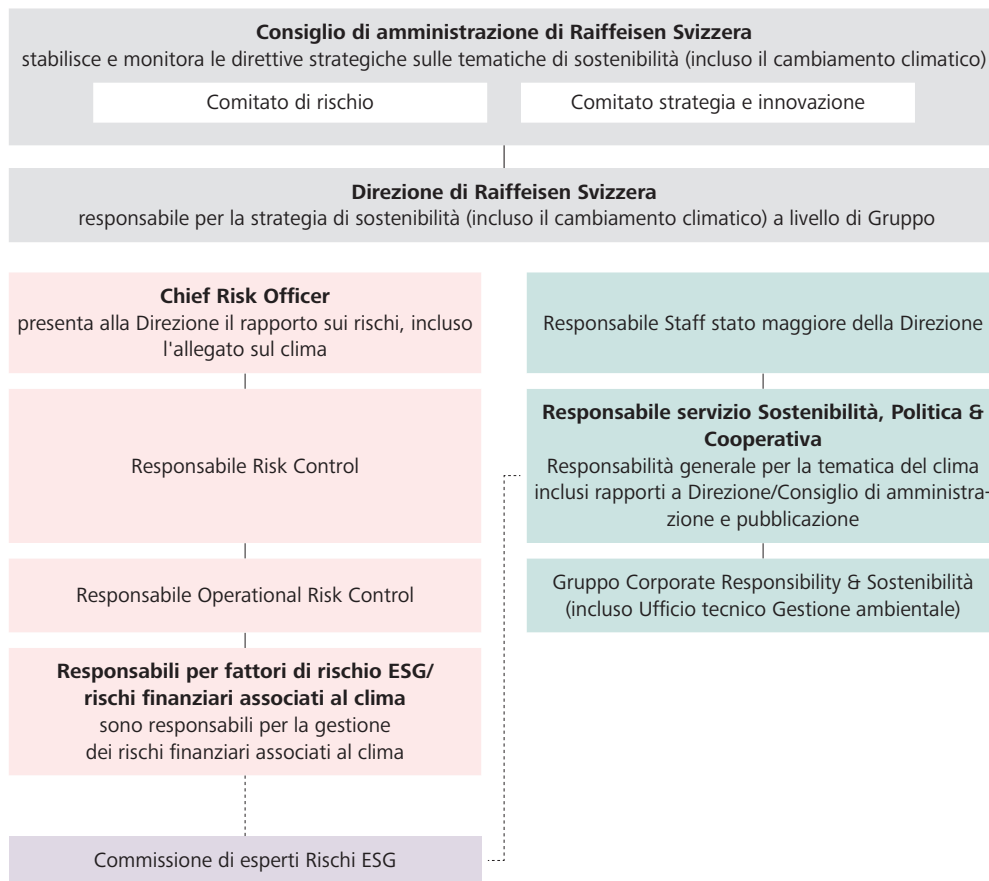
**Consiglio di amministrazione di Raiffeisen Svizzera**
stabilisce e monitora le direttive strategiche sulle tematiche di sostenibilità (incluso il cambiamento climatico)

Comitato di rischio

Comitato strategia e innovazione

**Direzione di Raiffeisen Svizzera**
responsabile per la strategia di sostenibilità (incluso il cambiamento climatico) a livello di Gruppo

**Chief Risk Officer**
presenta alla Direzione il rapporto sui rischi, incluso l'allegato sul clima

Responsabile Risk Control

Responsabile Operational Risk Control

**Responsabili per fattori di rischio ESG/ rischi finanziari associati al clima**
sono responsabili per la gestione dei rischi finanziari associati al clima

Commissione di esperti Rischi ESG

Responsabile Staff stato maggiore della Direzione

**Responsabile servizio Sostenibilità, Politica & Cooperativa**
Responsabilità generale per la tematica del clima inclusi rapporti a Direzione/Consiglio di amministrazione e pubblicazione

Gruppo Corporate Responsibility & Sostenibilità (incluso Ufficio tecnico Gestione ambientale)